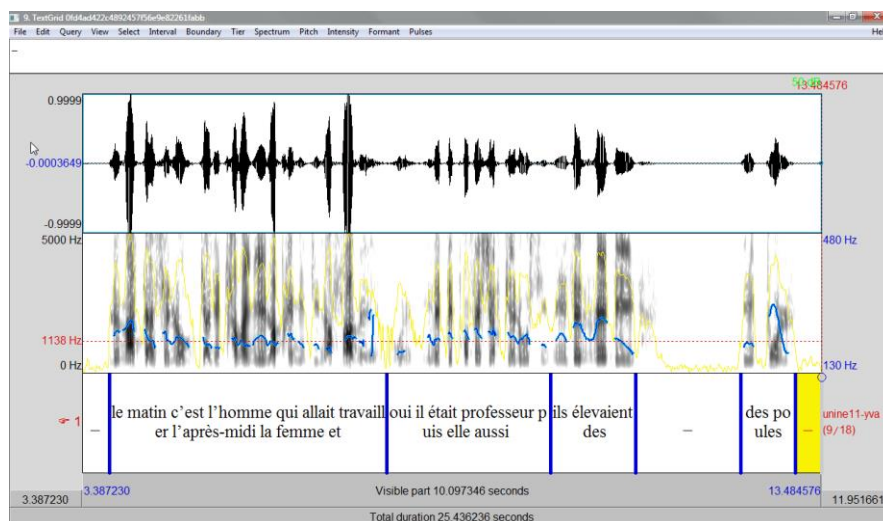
9. TextGrid 0fd4ad422c4892457f56e9e82261fabb

File Edit Query View Select Interval Boundary Tier Spectrum Pitch Intensity Formant Pulses

He

–

50.35

13.484576

0.9999

-0.0003649

-0.9999

5000 Hz

480 Hz

1138 Hz

0 Hz

130 Hz

1

–

le matin c'est l'homme qui allait travailler l'après-midi la femme et

oui il était professeur puis elle aussi

ils élevaient des

–

des poules

–

unine11-yva (9/18)

3.387230

3.387230

Visible part 10.097346 seconds

13.484576

11.951661

Total duration 25.436236 seconds